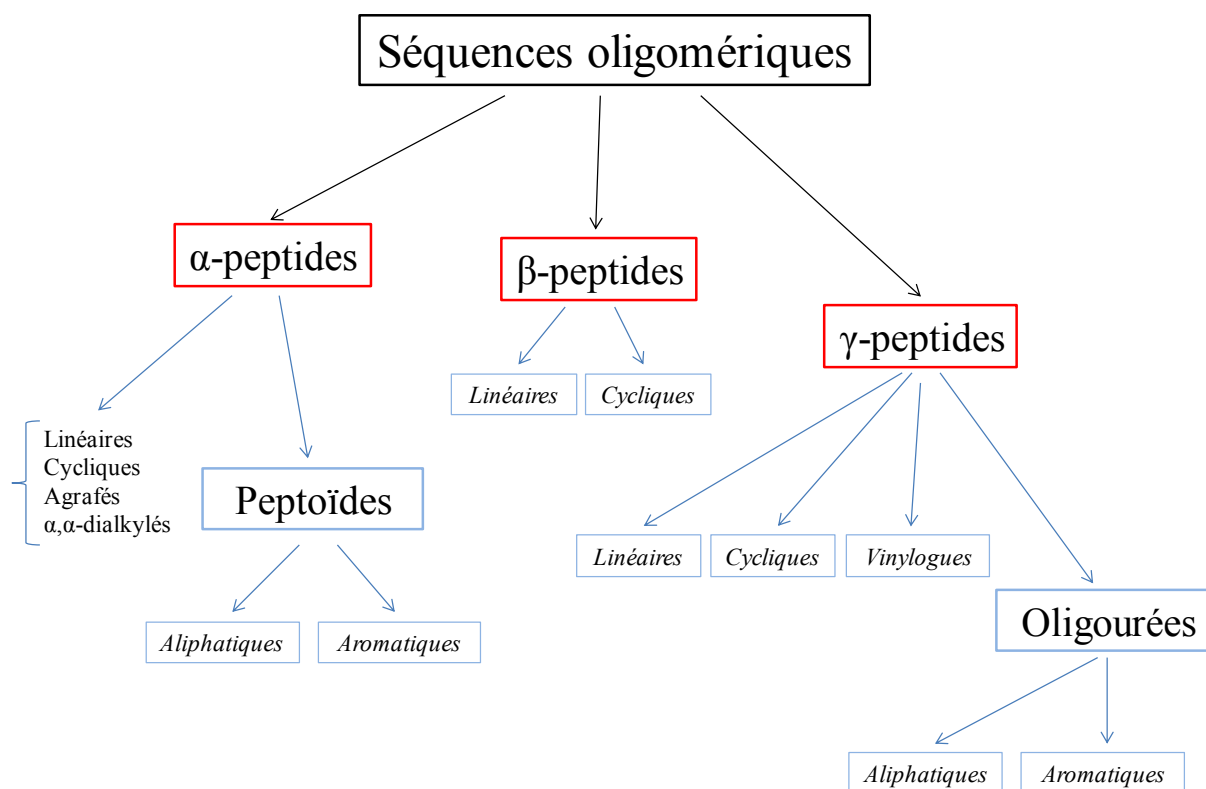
Séquences oligomériques

α-peptides

Linéaires
Cycliques
Agrafés
α,α-dialkylés

Peptoïdes

Aliphatiques

Aromatiques

β-peptides

Linéaires

Cycliques

γ-peptides

Linéaires

Cycliques

Vinylogues

Oligourées

Aliphatiques

Aromatiques